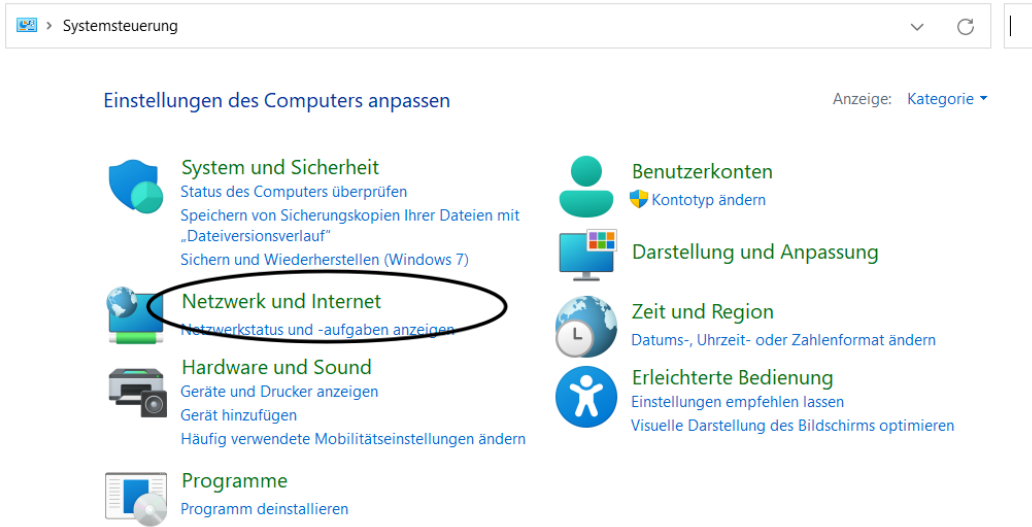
> Systemsteuerung

Einstellungen des Computers anpassen

Anzeige: Kategorie

System und Sicherheit
Status des Computers überprüfen
Speichern von Sicherungskopien Ihrer Dateien mit „Dateiversionsverlauf"
Sichern und Wiederherstellen (Windows 7)

Netzwerk und Internet
Netzwerkstatus und -aufgaben anzeigen

Hardware und Sound
Geräte und Drucker anzeigen
Gerät hinzufügen
Häufig verwendete Mobilitätseinstellungen ändern

Programme
Programm deinstallieren

Benutzerkonten
Kontotyp ändern

Darstellung und Anpassung

Zeit und Region
Datums-, Uhrzeit- oder Zahlenformat ändern

Erleichterte Bedienung
Einstellungen empfehlen lassen
Visuelle Darstellung des Bildschirms optimieren